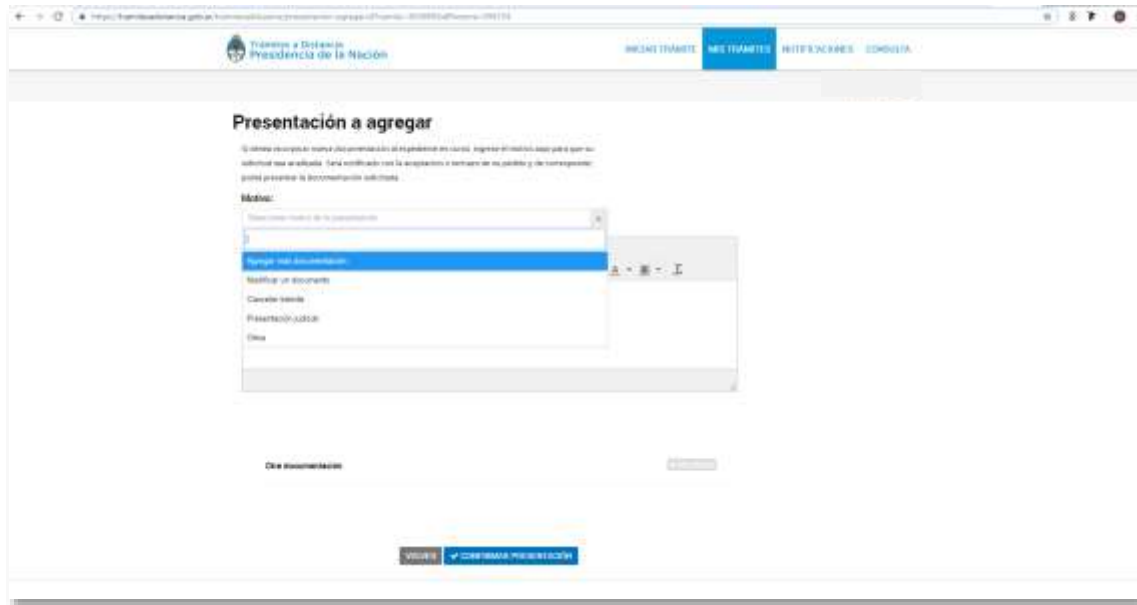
Trámites a Distancia
Presidencia de la Nación

INICIAR TRÁMITE MIS TRÁMITES NOTIFICACIONES CONSULTA

Presentación a agregar

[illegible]

Motivo:

Seleccione motivo de la presentación

Agregar más documentación
Rectificar un documento
Cancelar trámite
Presentación judicial
Otros

Otra documentación

VOLVER ✔ CONFIRMAR PRESENTACIÓN